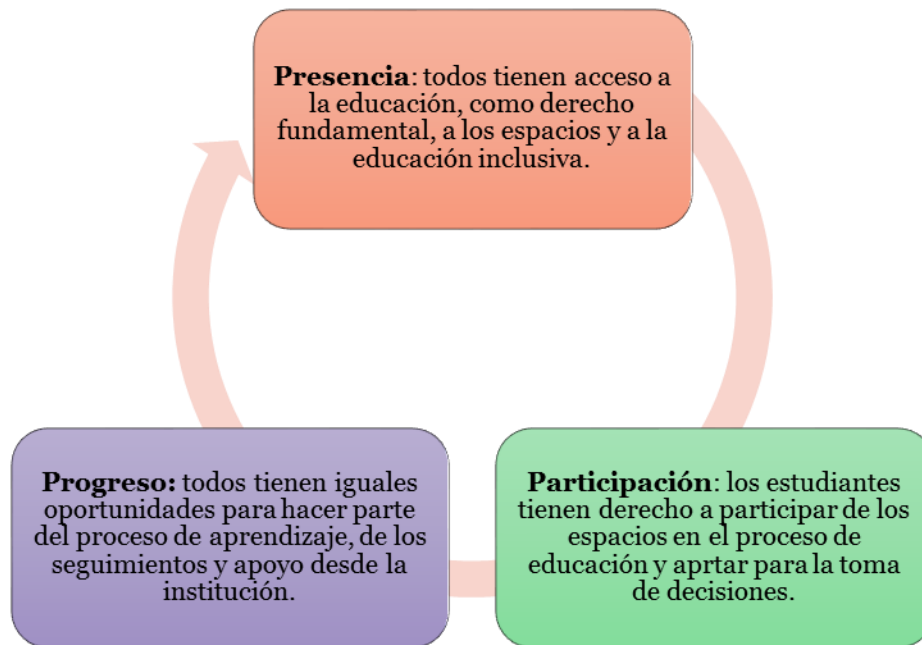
**Presencia**: todos tienen acceso a la educación, como derecho fundamental, a los espacios y a la educación inclusiva.

**Participación**: los estudiantes tienen derecho a participar de los espacios en el proceso de educación y aprtar para la toma de decisiones.

**Progreso:** todos tienen iguales oportunidades para hacer parte del proceso de aprendizaje, de los seguimientos y apoyo desde la institución.